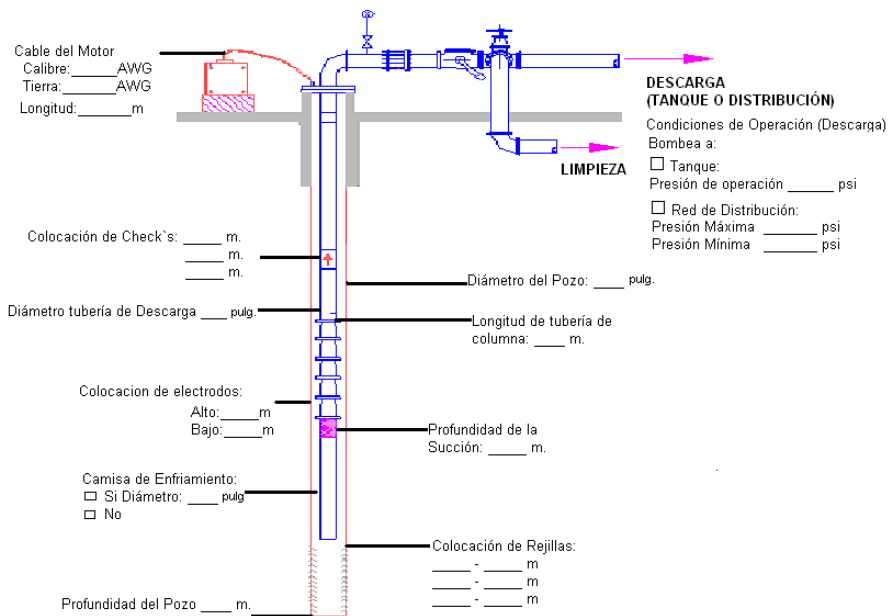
Cable del Motor
Calibre:______AWG
Tierra:______AWG
Longitud:_______m

DESCARGA
(TANQUE O DISTRIBUCIÓN)

Condiciones de Operación (Descarga)
Bombea a:
☐ Tanque:
Presión de operación ______ psi
☐ Red de Distribución:
Presión Máxima _______ psi
Presión Mínima _______ psi

LIMPIEZA

Colocación de Check`s: _____ m.
_____ m.
_____ m.

Diámetro del Pozo: ____ pulg.

Diámetro tubería de Descarga ___ pulg.

Longitud de tubería de columna: ____ m.

Colocacion de electrodos:
Alto:_____m
Bajo:_____m

Profundidad de la Succión: _____ m.

Camisa de Enfriamiento:
☐ Si Diámetro: ____ pulg
☐ No

Colocación de Rejillas:
_____ - _____ m
_____ - _____ m
_____ - _____ m

Profundidad del Pozo ____ m.